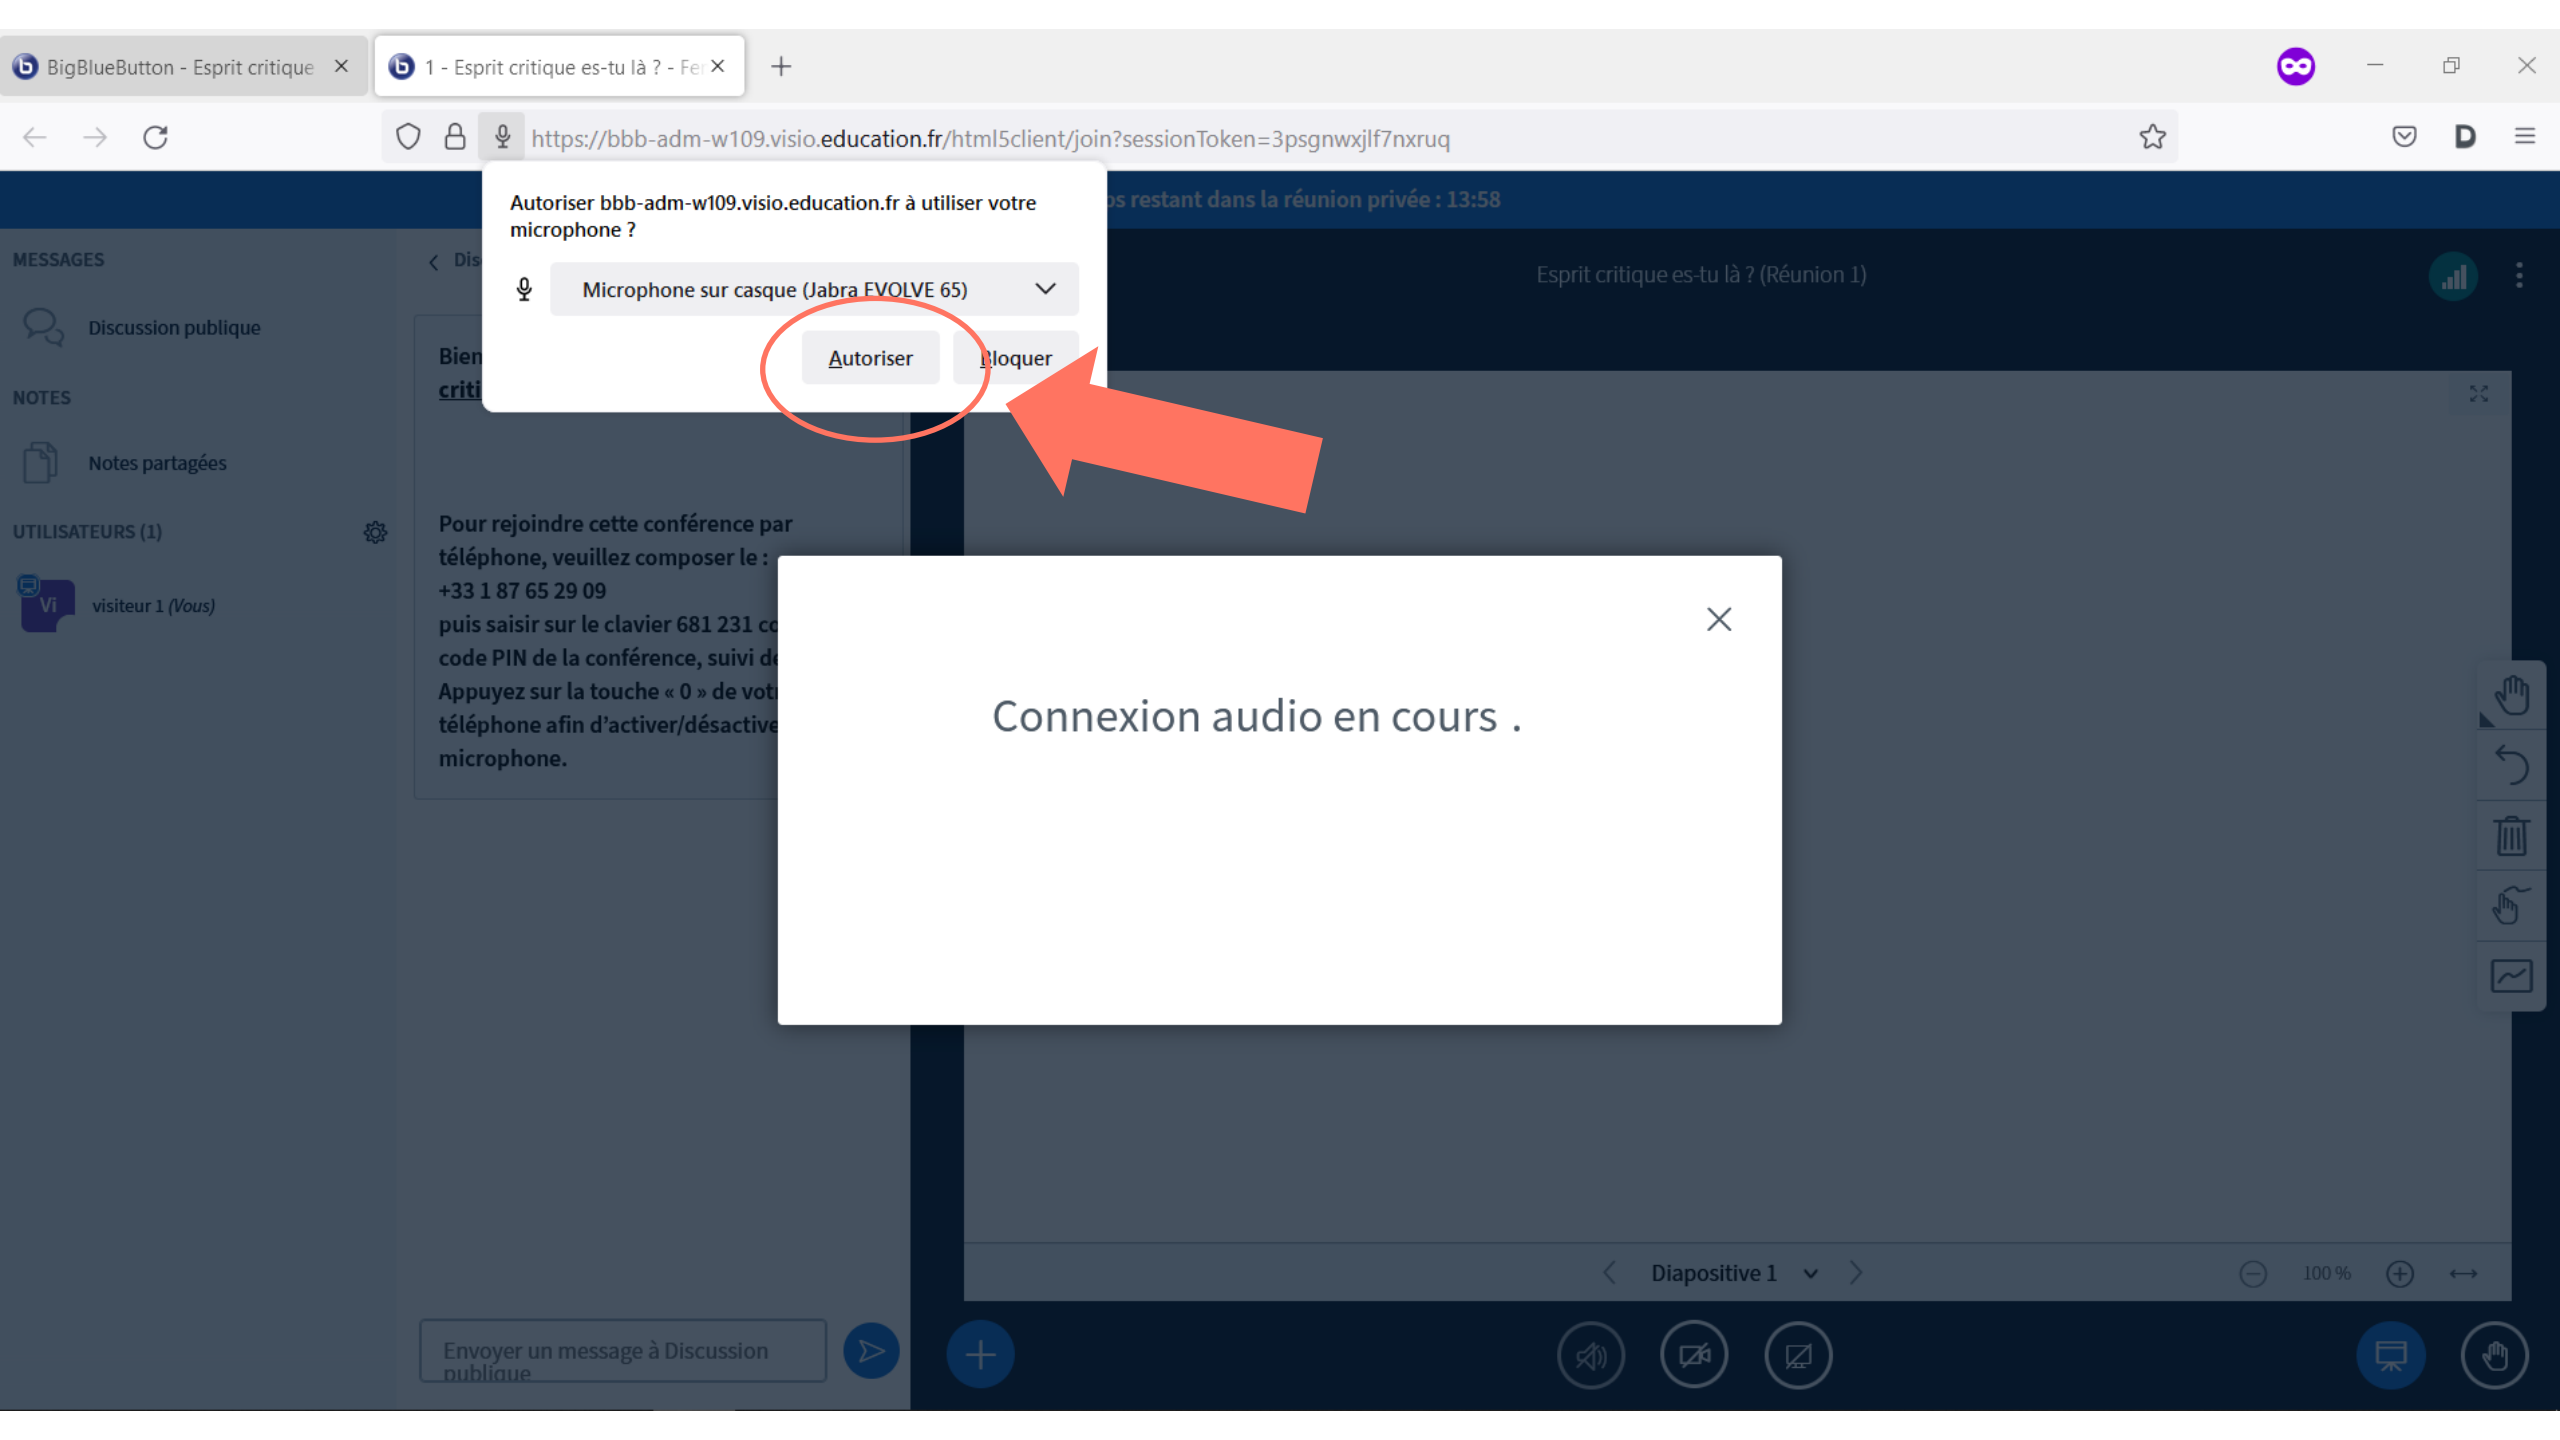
BigBlueButton - Esprit critique
1 - Esprit critique es-tu là ? - Fe

https://bbb-adm-w109.visio.education.fr/html5client/join?sessionToken=3psgnwxjlf7nxruq

Autoriser bbb-adm-w109.visio.education.fr à utiliser votre microphone ?

Microphone sur casque (Jabra EVOLVE 65)

Autoriser
Bloquer

s restant dans la réunion privée : 13:58

MESSAGES

Discussion publique

NOTES

Notes partagées

UTILISATEURS (1)

Vi
visiteur 1 *(Vous)*

Dis

Bien
criti

Pour rejoindre cette conférence par téléphone, veuillez composer le : +33 1 87 65 29 09 puis saisir sur le clavier 681 231 co code PIN de la conférence, suivi de Appuyez sur la touche « 0 » de vot téléphone afin d'activer/désactive microphone.

Envoyer un message à Discussion publique

Esprit critique es-tu là ? (Réunion 1)

Connexion audio en cours .

Diapositive 1

100 %